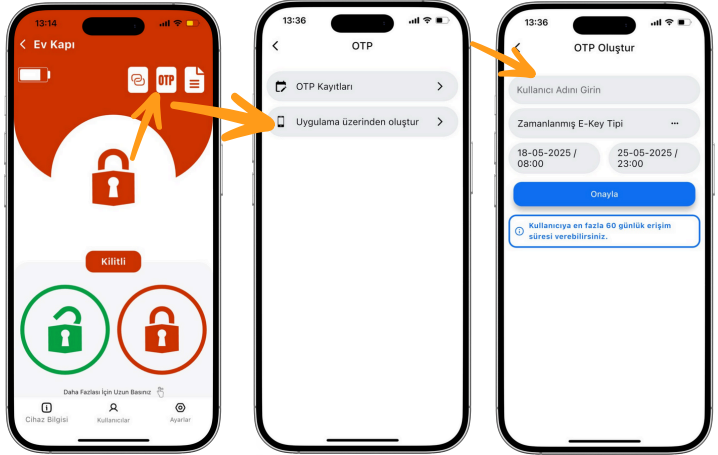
13:14

Ev Kapı

OTP

Kilitli

Daha Fazlası İçin Uzun Basınız

Cihaz Bilgisi

Kullanıcılar

Ayarlar

13:36

OTP

OTP Kayıtları

Uygulama üzerinden oluştur

13:36

OTP Oluştur

Kullanıcı Adını Girin

Zamanlanmış E-Key Tipi

18-05-2025 / 08:00

25-05-2025 / 23:00

Onayla

Kullanıcıya en fazla 60 günlük erişim süresi verebilirsiniz.